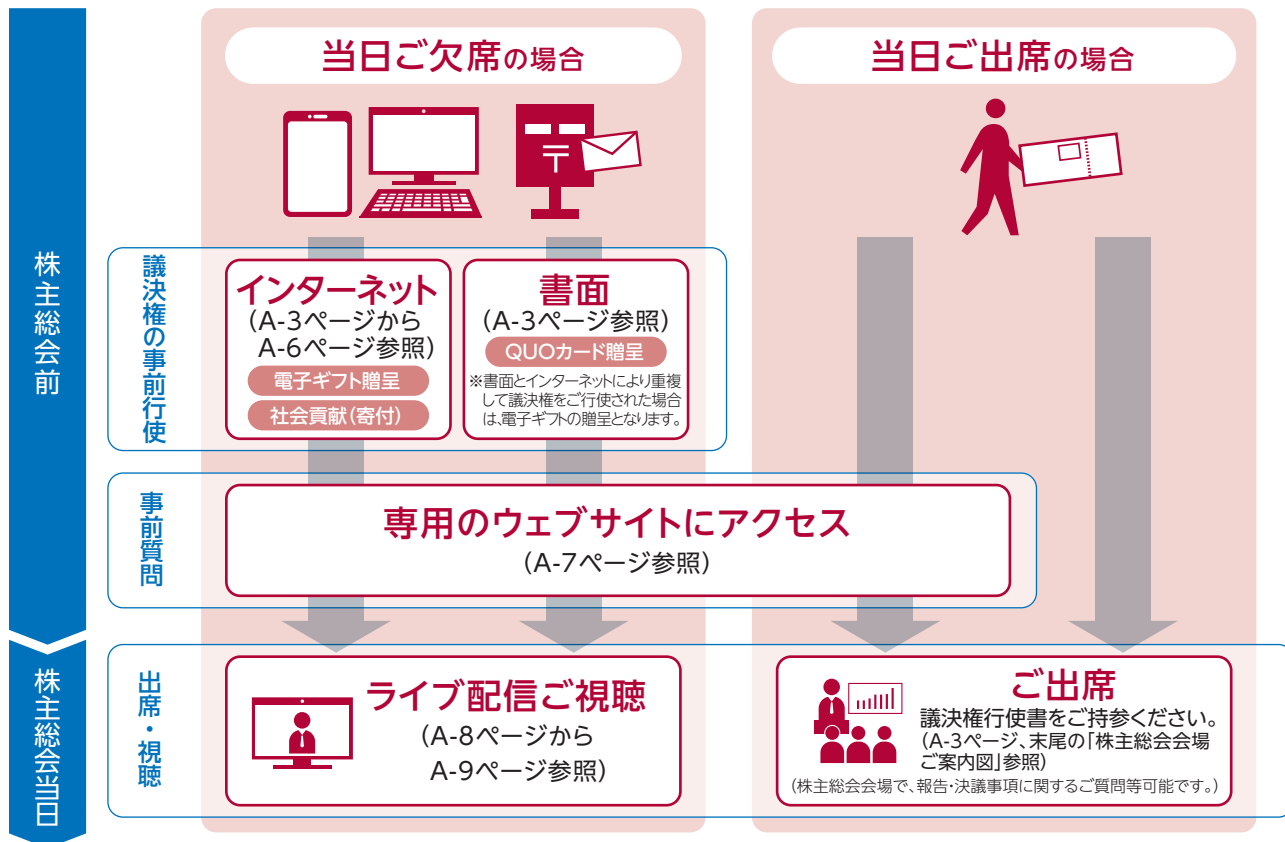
株主総会前

株主総会当日

当日ご欠席の場合

当日ご出席の場合

議決権の事前行使

インターネット
(A-3ページから A-6ページ参照)
電子ギフト贈呈
社会貢献(寄付)

書面
(A-3ページ参照)
QUOカード贈呈
※書面とインターネットにより重複して議決権をご行使された場合は、電子ギフトの贈呈となります。

事前質問

専用のウェブサイトにアクセス
(A-7ページ参照)

出席・視聴

ライブ配信ご視聴
(A-8ページから A-9ページ参照)

ご出席
議決権行使書をご持参ください。
(A-3ページ、末尾の「株主総会会場ご案内図」参照)
(株主総会会場で、報告・決議事項に関するご質問等可能です。)